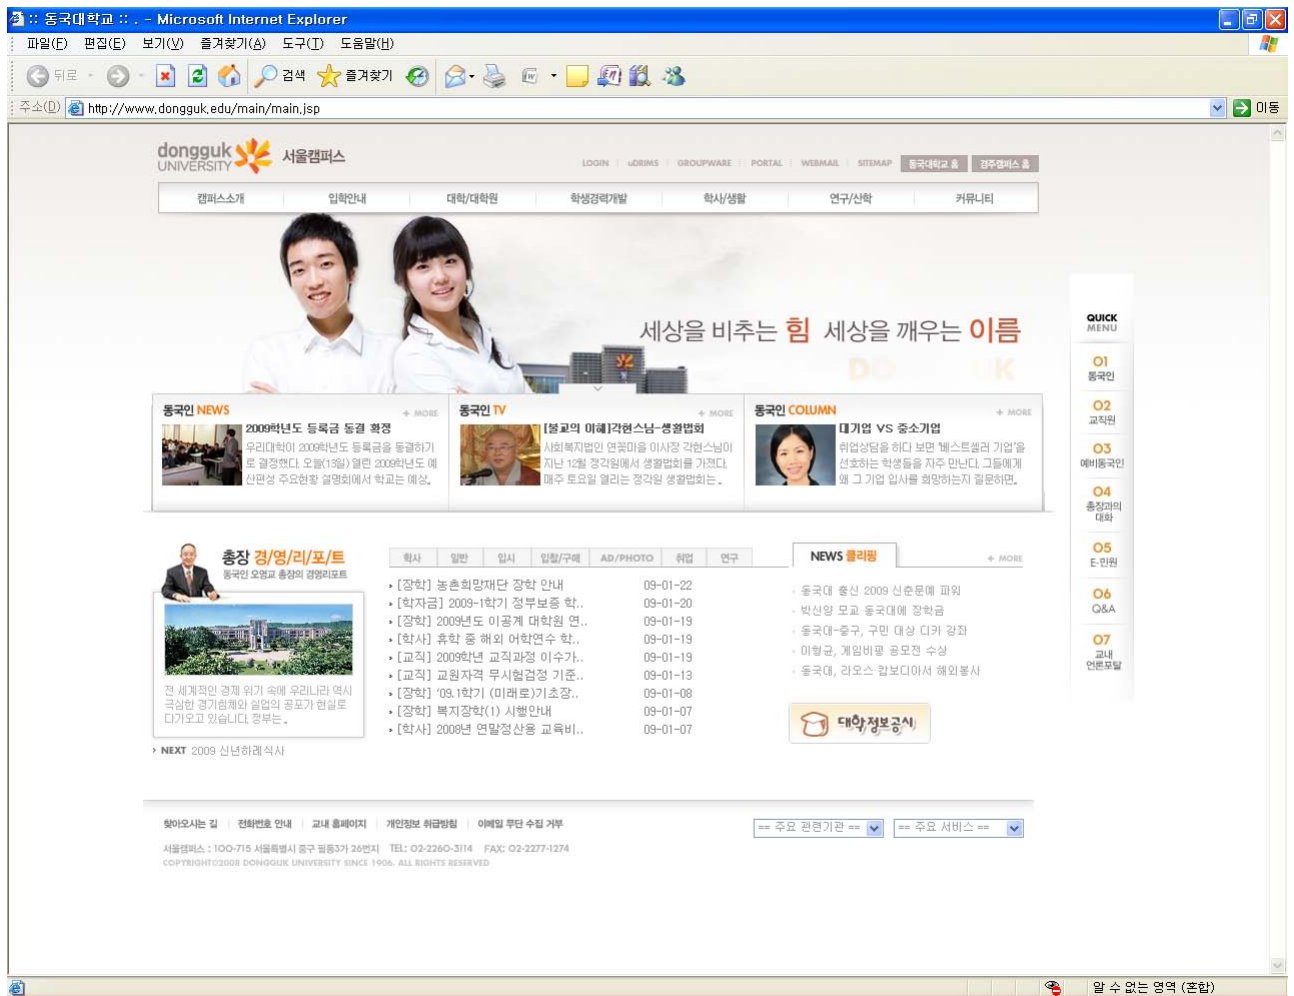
:: 동국대학교 :: . - Microsoft Internet Explorer

파일(F) 편집(E) 보기(V) 즐겨찾기(A) 도구(T) 도움말(H)

뒤로 검색 즐겨찾기

주소(D) http://www.dongguk.edu/main/main.jsp 이동

dongguk UNIVERSITY 서울캠퍼스

LOGIN uDRIMS GROUPWARE PORTAL WEBMAIL SITEMAP 동국대학교 홈 경주캠퍼스 홈

캠퍼스소개 입학안내 대학/대학원 학생경력개발 학사/생활 연구/산학 커뮤니티

세상을 비추는 힘 세상을 깨우는 이름

QUICK MENU
01 동국인
02 교직원
03 예비동국인
04 총장과의 대화
05 E-민원
06 Q&A
07 교내 언론포탈

동국인 NEWS + MORE
2009학년도 등록금 동결 확정
우리대학이 2009학년도 등록금을 동결하기로 결정했다. 오늘(13일) 열린 2009학년도 예산편성 주요현황 설명회에서 학교는 예상..

동국인 TV + MORE
[불교의 이해]각현스님-생활법회
사회복지법인 연꽃마을 이사장 각현스님이 지난 12월 정각원에서 생활법회를 가졌다. 매주 토요일 열리는 정각원 생활법회는..

동국인 COLUMN + MORE
대기업 VS 중소기업
취업상담을 하다 보면 '베스트셀러 기업'을 선호하는 학생들을 자주 만난다. 그들에게 왜 그 기업 입사를 희망하는지 질문하면..

총장 경/영/리/포/트
동국인 오영교 총장의 경영리포트
전 세계적인 경제 위기 속에 우리나라 역시 극심한 경기침체와 실업의 공포가 현실로 다가오고 있습니다. 정부는..
NEXT 2009 신년하례식사

학사 일반 입시 입찰/구매 AD/PHOTO 취업 연구

| | |
|---|---|
| [장학] 농촌희망재단 장학 안내 | 09-01-22 |
| [학자금] 2009-1학기 정부보증 학.. | 09-01-20 |
| [장학] 2009년도 이공계 대학원 연.. | 09-01-19 |
| [학사] 휴학 중 해외 어학연수 학.. | 09-01-19 |
| [교직] 2009학년 교직과정 이수가.. | 09-01-19 |
| [교직] 교원자격 무시험검정 기준.. | 09-01-13 |
| [장학] '09.1학기 (미래로)기초장.. | 09-01-08 |
| [장학] 복지장학(1) 시행안내 | 09-01-07 |
| [학사] 2008년 연말정산용 교육비.. | 09-01-07 |

NEWS 클리핑 + MORE
동국대 출신 2009 신춘문예 파워
박신양 모교 동국대에 장학금
동국대-중구, 구민 대상 디카 강좌
이형근, 계임비평 공모전 수상
동국대, 라오스 캄보디아서 해외봉사

대학정보공시

찾아오시는 길 | 전화번호 안내 | 교내 홈페이지 | 개인정보 취급방침 | 이메일 무단 수집 거부
== 주요 관련기관 == == 주요 서비스 ==
서울캠퍼스 : 100-715 서울특별시 중구 필동3가 26번지 TEL: 02-2260-3114 FAX: 02-2277-1274
COPYRIGHT©2008 DONGGUK UNIVERSITY SINCE 1906. ALL RIGHTS RESERVED

알 수 없는 영역 (혼합)